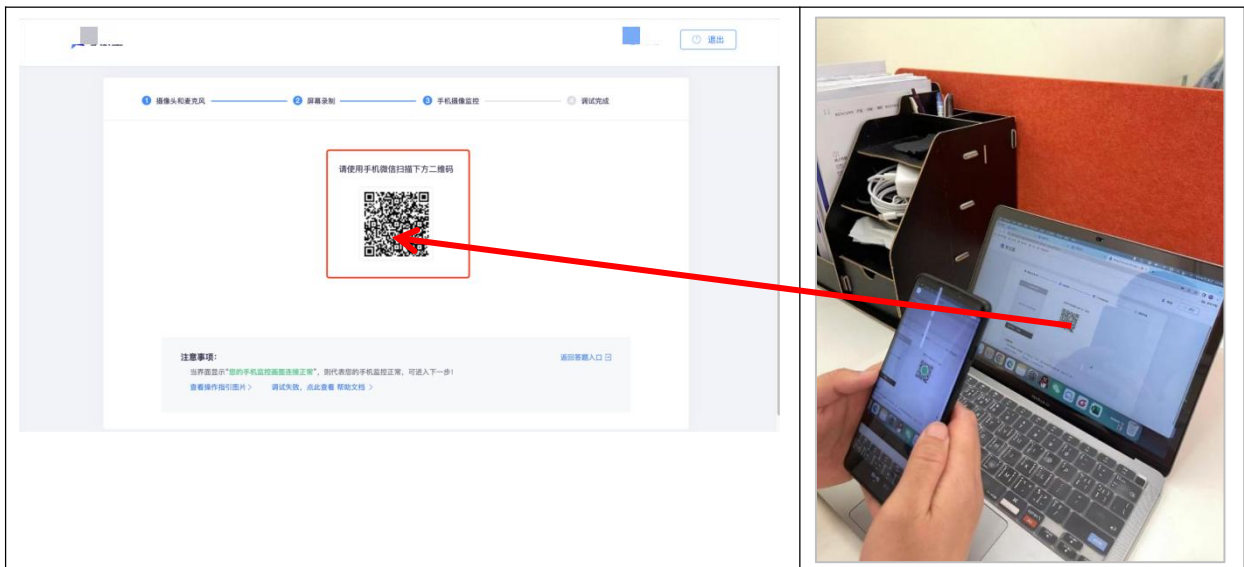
退出

1 摄像头和麦克风 2 屏幕录制 3 手机摄像监控 4 调试完成

请使用手机微信扫描下方二维码

注意事项：

返回答题入口

当界面显示"您的手机监控画面连接正常"，即代表您的手机监控正常，可进入下一步！

查看操作指引图片 >　调试失败，点此查看 帮助文档 >